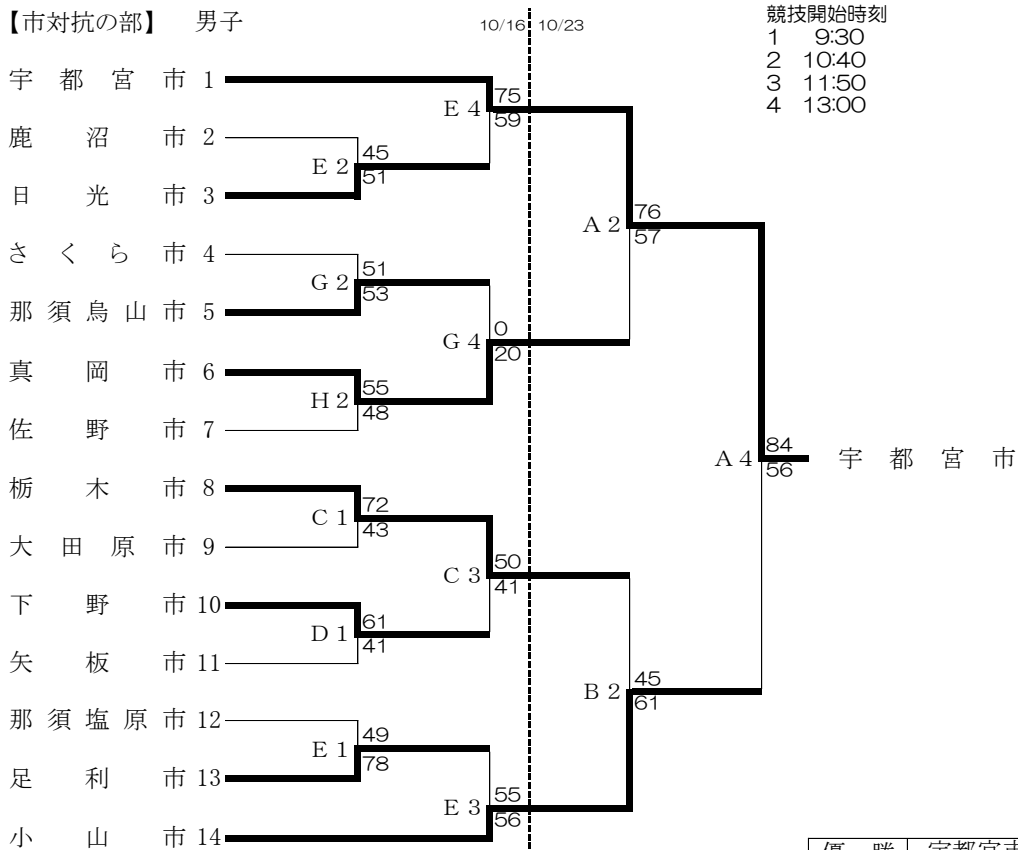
【市対抗の部】　男子

10/16　10/23

競技開始時刻
1　9:30
2　10:40
3　11:50
4　13:00

宇都宮市 1
鹿沼市 2
日光市 3
さくら市 4
那須烏山市 5
真岡市 6
佐野市 7
栃木市 8
大田原市 9
下野市 10
矢板市 11
那須塩原市 12
足利市 13
小山市 14

E 2　45　51
G 2　51　53
H 2　55　48
C 1　72　43
D 1　61　41
E 1　49　78

E 4　75　59
G 4　0　20
C 3　50　41
E 3　55　56

A 2　76　57
B 2　45　61

A 4　84　56　宇都宮市

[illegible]